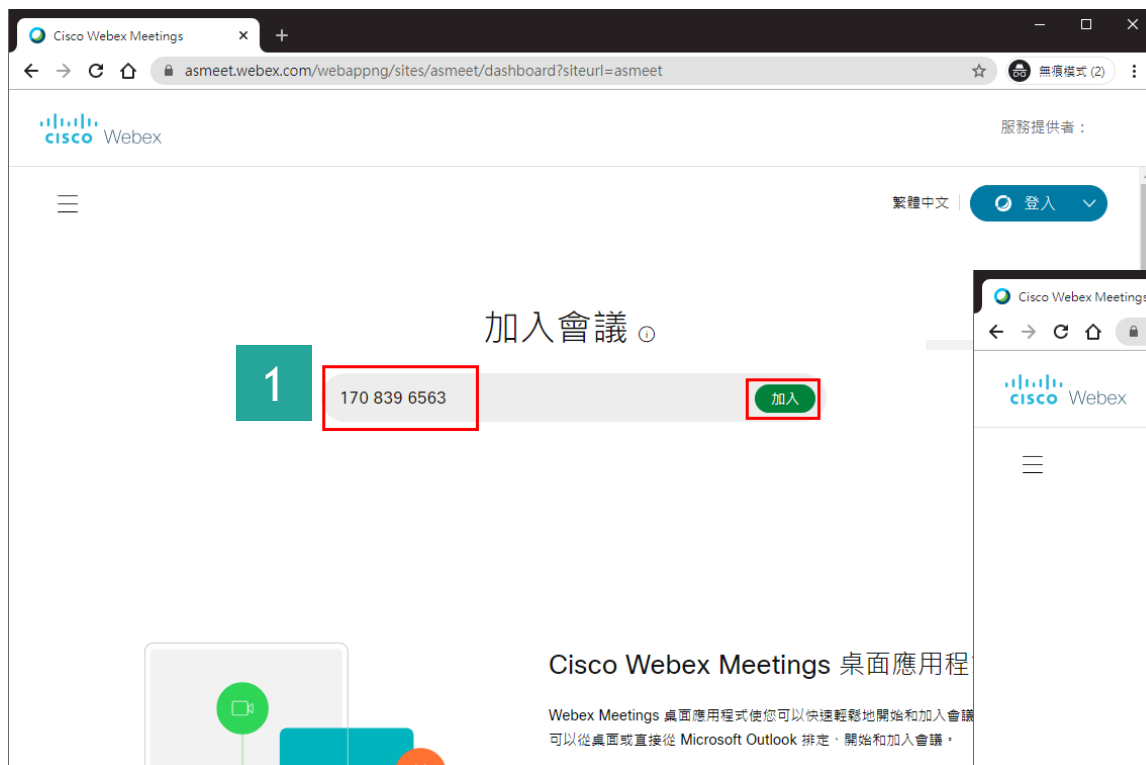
Cisco Webex Meetings ×
+
asmeet.webex.com/webappng/sites/asmeet/dashboard?siteurl=asmeet
無痕模式 (2)

cisco Webex
服務提供者：

繁體中文
登入

加入會議

1
170 839 6563
加入

Cisco Webex Meetings 桌面應用程

Webex Meetings 桌面應用程式使您可以快速輕鬆地開始和加入會議
可以從桌面或直接從 Microsoft Outlook 排定、開始和加入會議。

Cisco Webex Meetings

cisco Webex